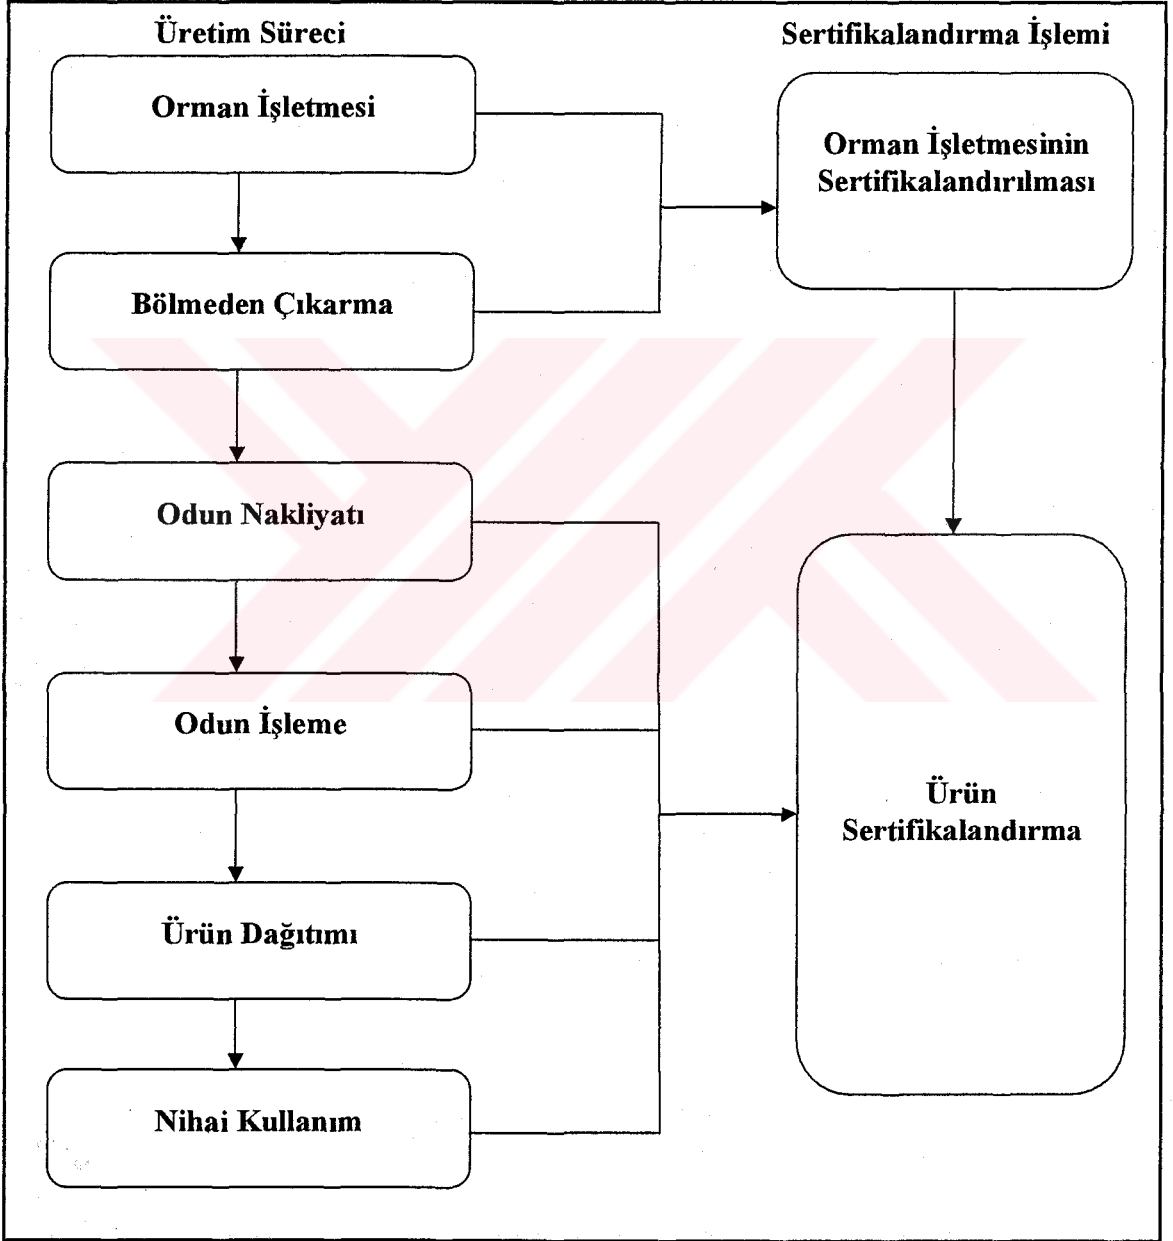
Üretim Süreci

Sertifikalandırma İşlemi

Orman İşletmesi

Orman İşletmesinin Sertifikalandırılması

Bölmeden Çıkarma

Odun Nakliyatı

Odun İşleme

Ürün Sertifikalandırma

Ürün Dağıtımı

Nihai Kullanım